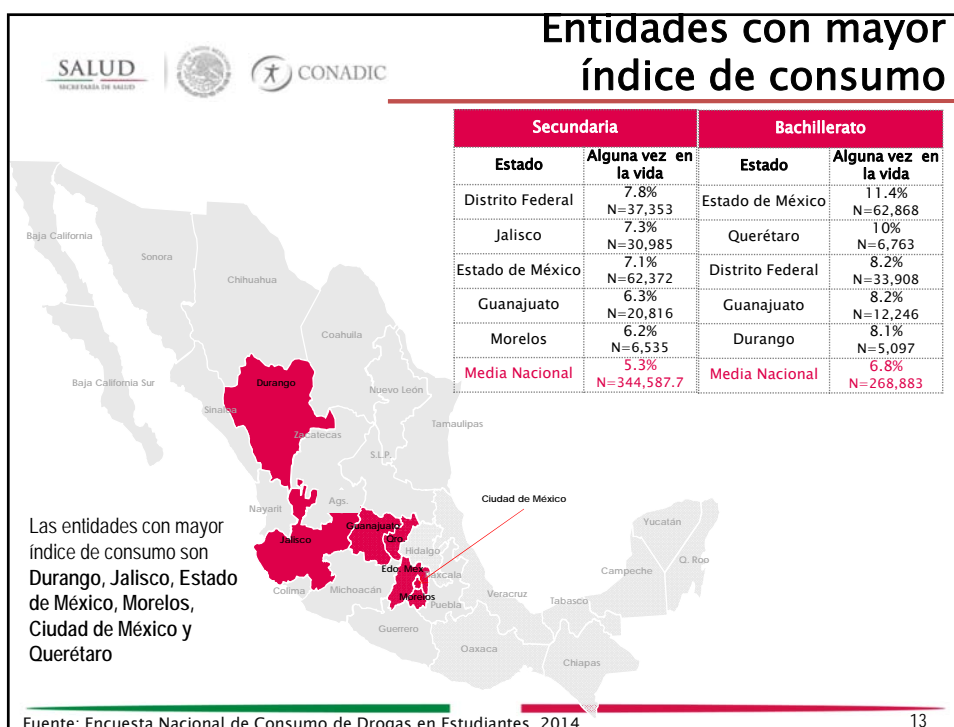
SALUD
SECRETARÍA DE SALUD

CONADIC

Entidades con mayor índice de consumo

| Secundaria | | Bachillerato | |
|---|---|---|---|
| Estado | Alguna vez en la vida | Estado | Alguna vez en la vida |
| Distrito Federal | 7.8% N=37,353 | Estado de México | 11.4% N=62,868 |
| Jalisco | 7.3% N=30,985 | Querétaro | 10% N=6,763 |
| Estado de México | 7.1% N=62,372 | Distrito Federal | 8.2% N=33,908 |
| Guanajuato | 6.3% N=20,816 | Guanajuato | 8.2% N=12,246 |
| Morelos | 6.2% N=6,535 | Durango | 8.1% N=5,097 |
| Media Nacional | 5.3% N=344,587.7 | Media Nacional | 6.8% N=268,883 |

Baja California
Sonora
Chihuahua
Coahuila
Baja California Sur
Durango
Nuevo León
Sinaloa
Zacatecas
Tamaulipas
S.L.P.
Ags.
Nayarit
Ciudad de México
Guanajuato
Qro.
Yucatán
Jalisco
Hidalgo
Q. Roo
Edo. Mex.
Tlaxcala
Campeche
Colima
Michoacán
Morelos
Veracruz
Puebla
Tabasco
Guerrero
Oaxaca
Chiapas

Las entidades con mayor índice de consumo son **Durango, Jalisco, Estado de México, Morelos, Ciudad de México y Querétaro**

Fuente: Encuesta Nacional de Consumo de Drogas en Estudiantes, 2014

13